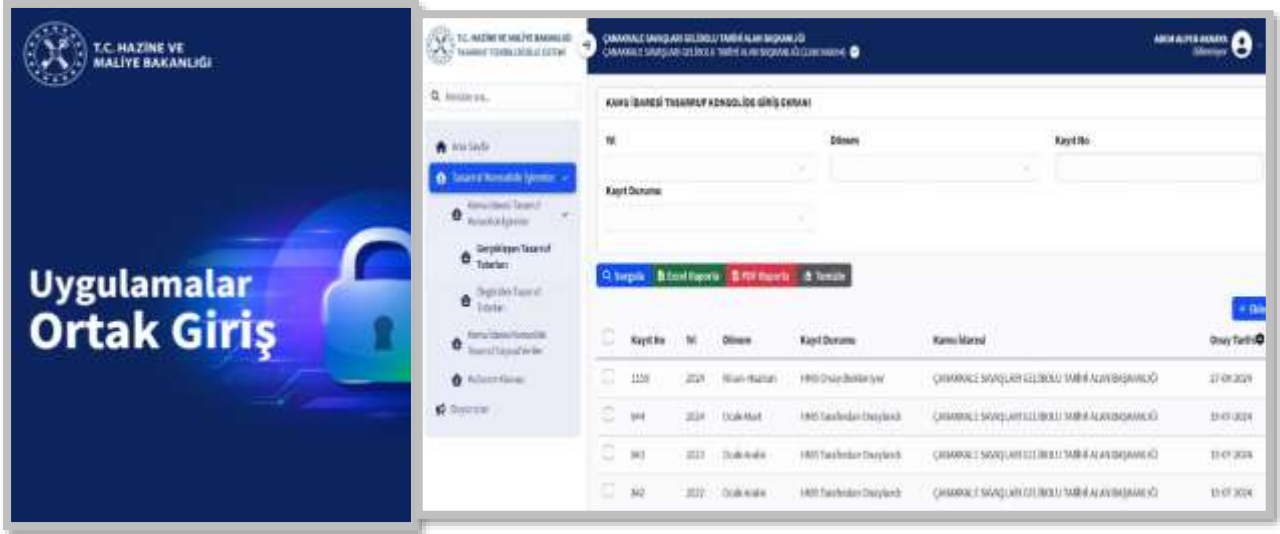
T.C. HAZİNE VE MALİYE BAKANLIĞI

Uygulamalar
Ortak Giriş

T.C. HAZİNE VE MALİYE BAKANLIĞI
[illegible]

ÇANAKKALE SAVAŞLARI GELİBOLU TARİHİ ALAN BAŞKANLIĞI
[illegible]

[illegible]

Menüde ara...

Ana Sayfa
Tasarruf Konsolide İşlemler
Kamu İdaresi Tasarruf Konsolide İşlemler
Gerçekleşen Tasarruf Tutarları
Öngörülen Tasarruf Tutarları
Kamu İdaresi Konsolide Tasarruf Taşıyıcıları
Kullanım Klavuzu
Duyurular

KAMU İDARESİ TASARRUF KONSOLİDE GİRİŞ EKRANI

Yıl
Dönem
Kayıt No
Kayıt Durumu

Sorgula
Excel Raporla
PDF Raporla
Temizle

+ Ekle

| | Kayıt No | Yıl | Dönem | Kayıt Durumu | Kamu İdaresi | Onay Tarihi |
|---|---|---|---|---|---|---|
| | 1120 | 2024 | Nisan-Haziran | HMB Onayı Bekleniyor | ÇANAKKALE SAVAŞLARI GELİBOLU TARİHİ ALAN BAŞKANLIĞI | 27.09.2024 |
| | 944 | 2024 | Ocak-Mart | HMB Tarafından Onaylandı | ÇANAKKALE SAVAŞLARI GELİBOLU TARİHİ ALAN BAŞKANLIĞI | 19.07.2024 |
| | 943 | 2023 | Ocak-Aralık | HMB Tarafından Onaylandı | ÇANAKKALE SAVAŞLARI GELİBOLU TARİHİ ALAN BAŞKANLIĞI | 19.07.2024 |
| | 942 | 2022 | Ocak-Aralık | HMB Tarafından Onaylandı | ÇANAKKALE SAVAŞLARI GELİBOLU TARİHİ ALAN BAŞKANLIĞI | 19.07.2024 |